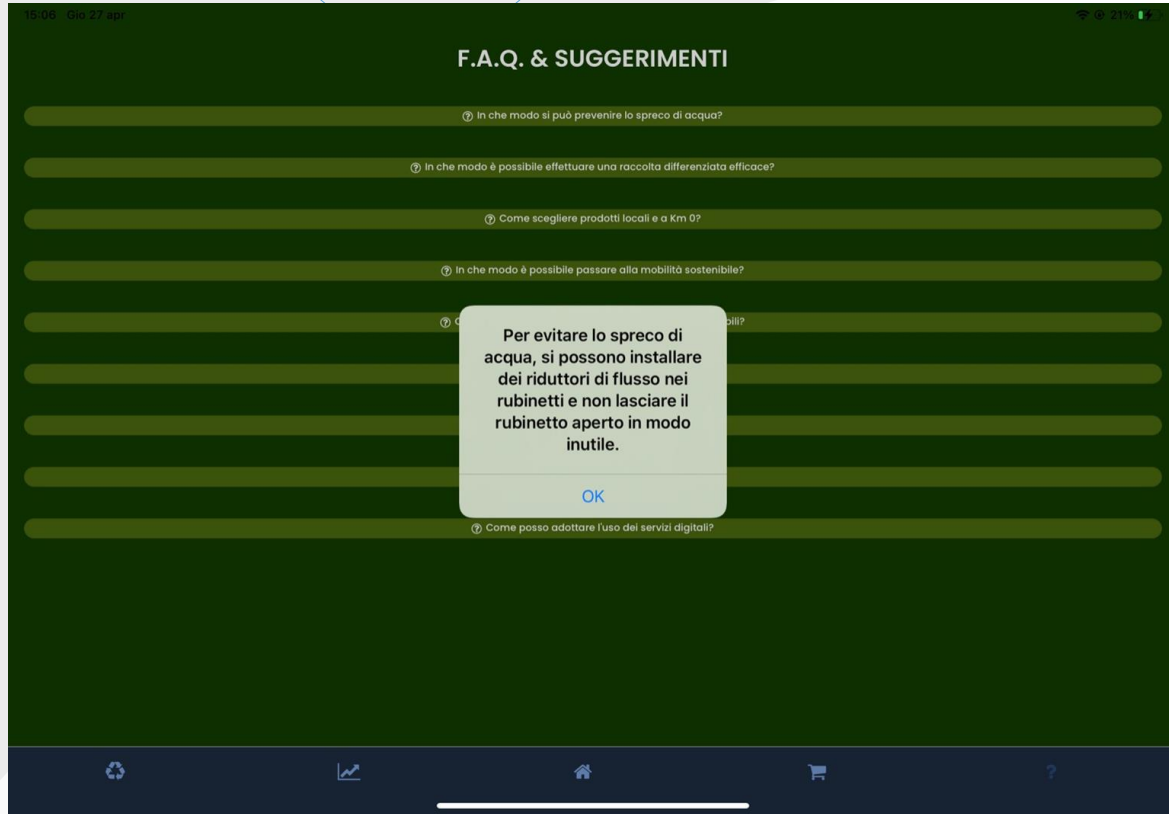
15:06 Gio 27 apr

21%

F.A.Q. & SUGGERIMENTI

In che modo si può prevenire lo spreco di acqua?

In che modo è possibile effettuare una raccolta differenziata efficace?

Come scegliere prodotti locali e a Km 0?

In che modo è possibile passare alla mobilità sostenibile?

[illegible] bili?

Per evitare lo spreco di acqua, si possono installare dei riduttori di flusso nei rubinetti e non lasciare il rubinetto aperto in modo inutile.

OK

Come posso adottare l'uso dei servizi digitali?

?